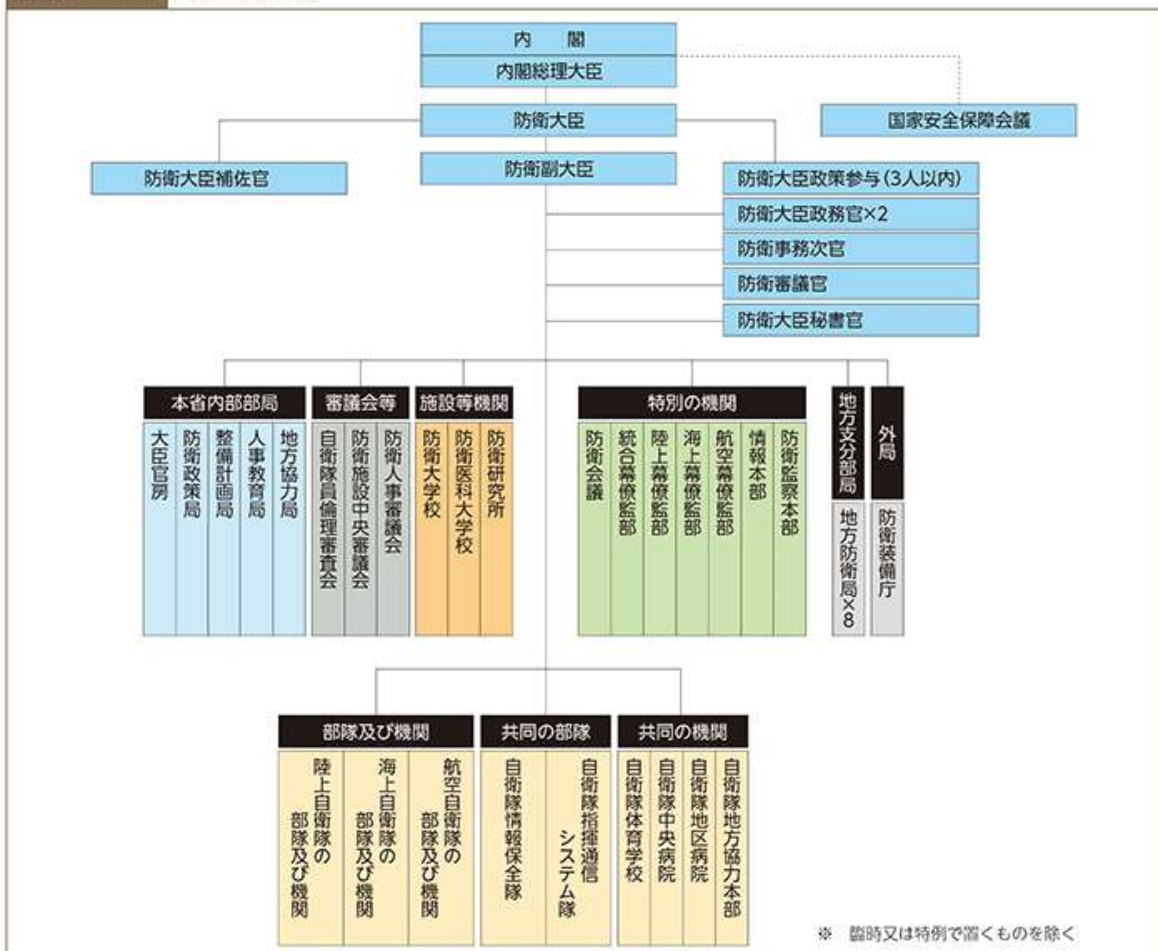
内　閣
内閣総理大臣
国家安全保障会議
防衛大臣
防衛大臣補佐官
防衛副大臣
防衛大臣政策参与(3人以内)
防衛大臣政務官×2
防衛事務次官
防衛審議官
防衛大臣秘書官

本省内部部局
大臣官房
防衛政策局
整備計画局
人事教育局
地方協力局

審議会等
自衛隊員倫理審査会
防衛施設中央審議会
防衛人事審議会

施設等機関
防衛大学校
防衛医科大学校
防衛研究所

特別の機関
防衛会議
統合幕僚監部
陸上幕僚監部
海上幕僚監部
航空幕僚監部
情報本部
防衛監察本部

地方支分部局
地方防衛局×8

外局
防衛装備庁

部隊及び機関
陸上自衛隊の部隊及び機関
海上自衛隊の部隊及び機関
航空自衛隊の部隊及び機関

共同の部隊
自衛隊情報保全隊
自衛隊指揮通信システム隊

共同の機関
自衛隊体育学校
自衛隊中央病院
自衛隊地区病院
自衛隊地方協力本部

※　臨時又は特例で置くものを除く